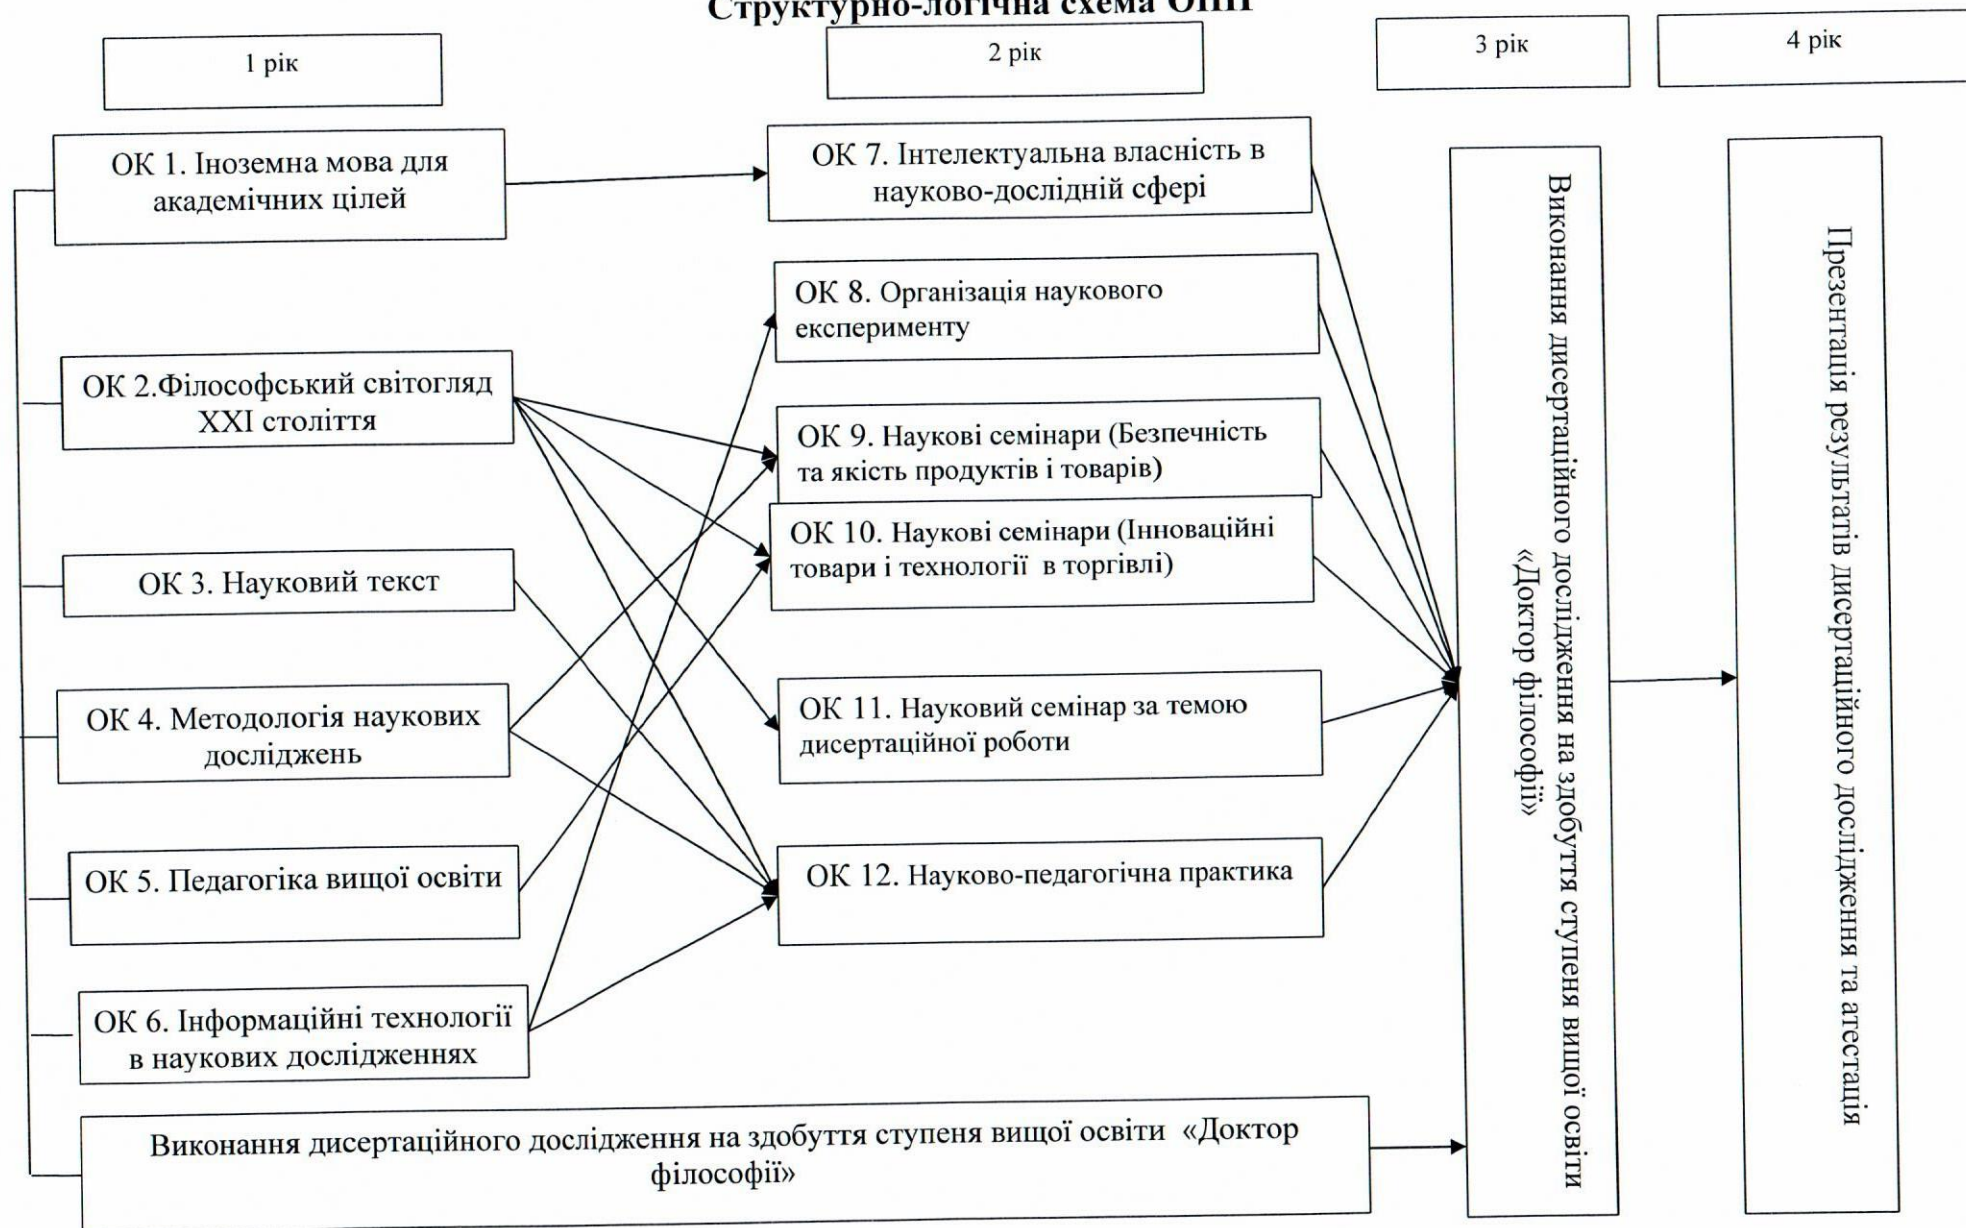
Структурно-логічна схема ОНП

1 рік

2 рік

3 рік

4 рік

ОК 1. Іноземна мова для академічних цілей

ОК 2.Філософський світогляд XXI століття

ОК 3. Науковий текст

ОК 4. Методологія наукових досліджень

ОК 5. Педагогіка вищої освіти

ОК 6. Інформаційні технології в наукових дослідженнях

ОК 7. Інтелектуальна власність в науково-дослідній сфері

ОК 8. Організація наукового експерименту

ОК 9. Наукові семінари (Безпечність та якість продуктів і товарів)

ОК 10. Наукові семінари (Інноваційні товари і технології в торгівлі)

ОК 11. Науковий семінар за темою дисертаційної роботи

ОК 12. Науково-педагогічна практика

Виконання дисертаційного дослідження на здобуття ступеня вищої освіти «Доктор філософії»

Виконання дисертаційного дослідження на здобуття ступеня вищої освіти «Доктор філософії»

Презентація результатів дисертаційного дослідження та атестація